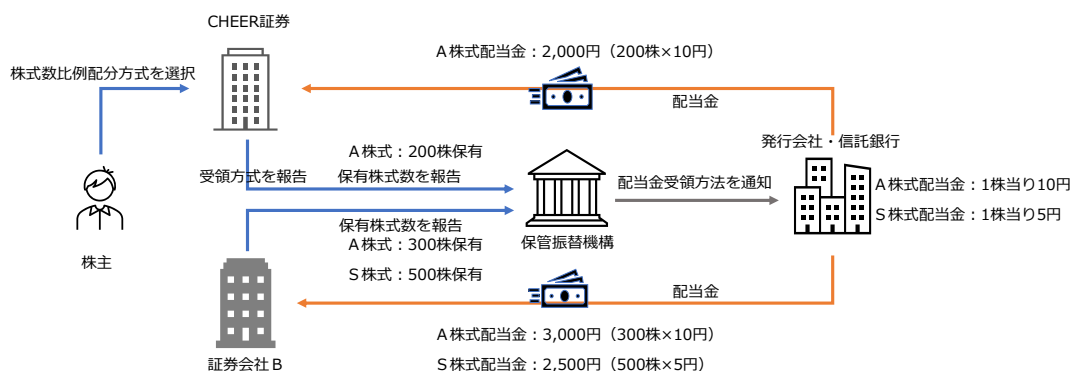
CHEER証券

Ａ株式配当金：2,000円（200株×10円）

株式数比例配分方式を選択

配当金

発行会社・信託銀行

Ａ株式：200株保有

受領方式を報告

保有株式数を報告

配当金受領方法を通知

Ａ株式配当金：1株当り10円

Ｓ株式配当金：1株当り5円

保有株式数を報告

Ａ株式：300株保有

保管振替機構

株主

Ｓ株式：500株保有

配当金

Ａ株式配当金：3,000円（300株×10円）

証券会社Ｂ

Ｓ株式配当金：2,500円（500株×5円）